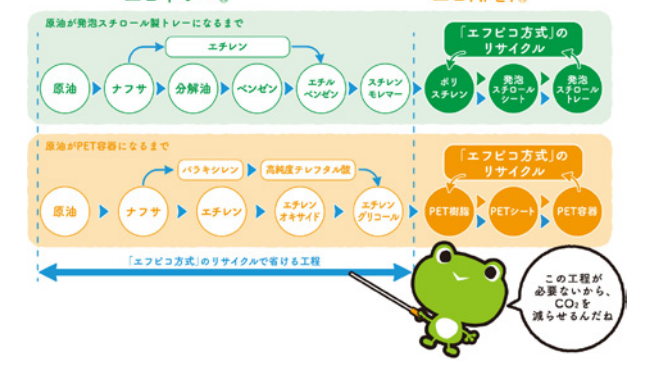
原油が発泡スチロール製トレーになるまで

エチレン

原油
ナフサ
分解油
ベンゼン
エチル ベンゼン
スチレン モノマー

「エフピコ方式」の リサイクル

ポリ スチレン
発泡 スチロール シート
発泡 スチロール トレー

原油がPET容器になるまで

パラキシレン
高純度テレフタル酸

原油
ナフサ
エチレン
エチレン オキサイド
エチレン グリコール

「エフピコ方式」の リサイクル

PET樹脂
PETシート
PET容器

「エフピコ方式」のリサイクルで省ける工程

この工程が 必要ないから、 $CO_2$を 減らせるんだね